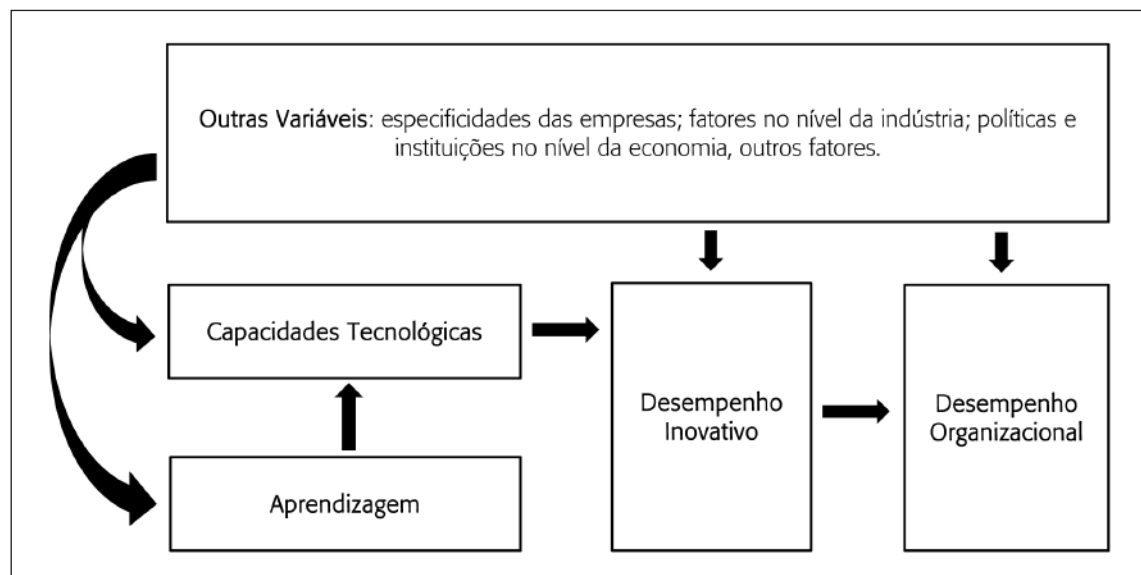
Outras Variáveis: especificidades das empresas; fatores no nível da indústria; políticas e instituições no nível da economia, outros fatores.

Capacidades Tecnológicas

Aprendizagem

Desempenho Inovativo

Desempenho Organizacional